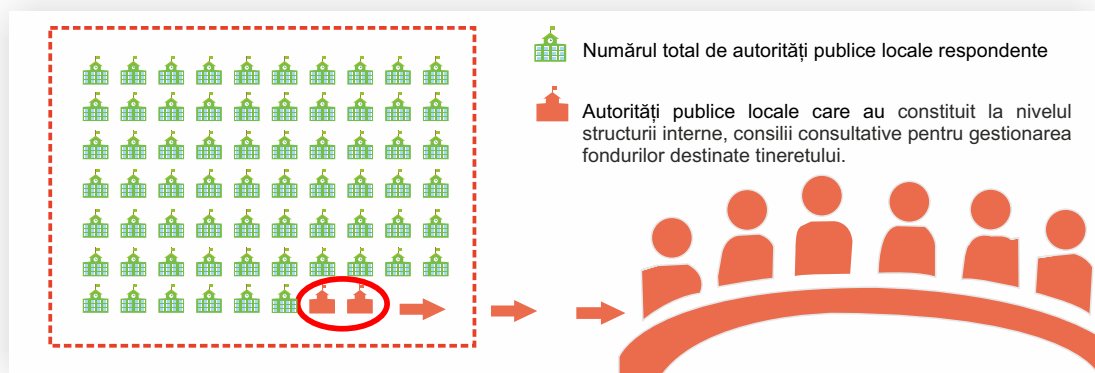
Numărul total de autorități publice locale respondente

Autorități publice locale care au constituit la nivelul structurii interne, consilii consultative pentru gestionarea fondurilor destinate tineretului.